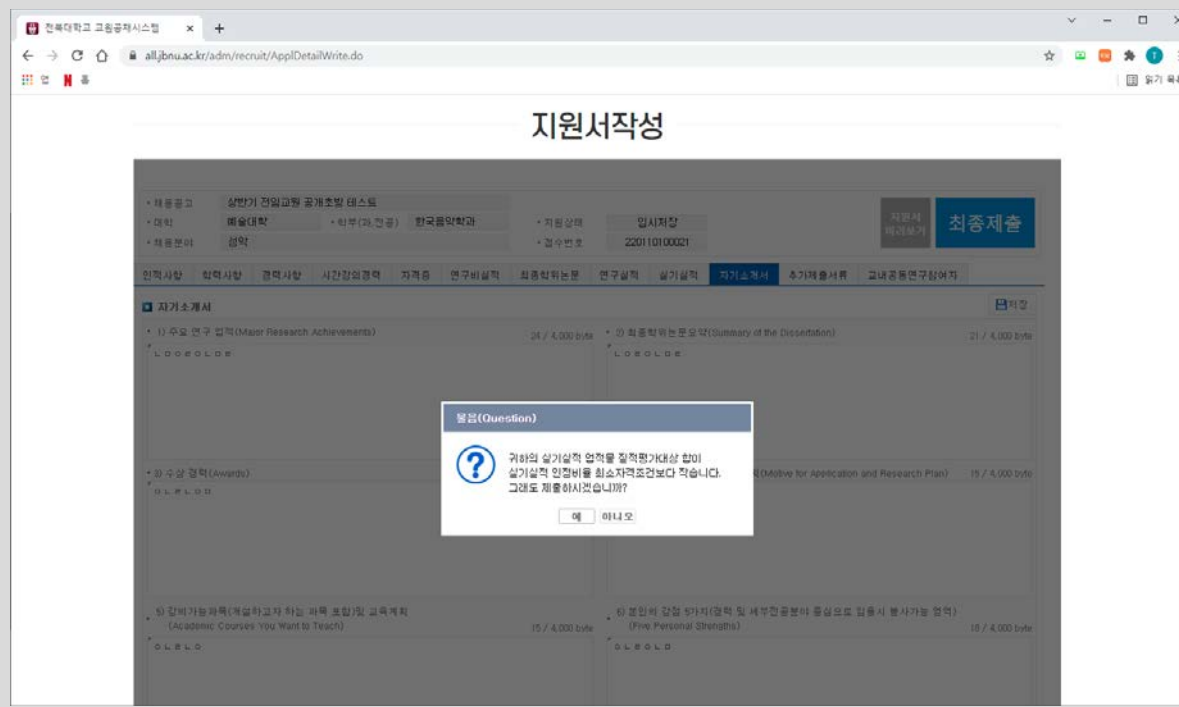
전북대학교 교원공채시스템 × +

all.jbnu.ac.kr/adm/recruit/ApplDetailWrite.do

읽기 목록

지원서작성

• 채용공고 상반기 전임교원 공개초빙 테스트
• 대학 예술대학 • 학부(과,전공) 한국음악학과 • 지원상태 임시저장
• 채용분야 성악 • 접수번호 220110100021

지원서 미리보기 최종제출

인적사항 학력사항 경력사항 시간강의경력 자격증 연구비실적 최종학위논문 연구실적 실기실적 자기소개서 추가제출서류 교내공동연구참여자

자기소개서 저장

• 1) 주요 연구 업적(Major Research Achievements) 24 / 4,000 byte
ㄴㅇㄹㅇㄹㄴㅇㄹ

• 2) 최종학위논문요약(Summary of the Dissertation) 21 / 4,000 byte
ㄴㅇㄹㅇㄹㄴㅇㄹ

• 3) 수상 경력(Awards)
ㅇㄴㄹㄴㅇㄹ

(Motive for Application and Research Plan) 15 / 4,000 byte

5) 강의가능과목(개설하고자 하는 과목 포함)및 교육계획 (Academic Courses You Want to Teach) 15 / 4,000 byte
ㅇㄴㄹㄴㅇ

6) 본인의 강점 5가지(경력 및 세부전공분야 중심으로 임용시 봉사가능 영역) (Five Personal Strengths) 15 / 4,000 byte
ㅇㄴㄹㅇㄴㅇ

물음(Question)

귀하의 실기실적 업적물 질적평가대상 합이 실기실적 인정비율 최소자격조건보다 작습니다. 그래도 제출하시겠습니까?

예 아니오